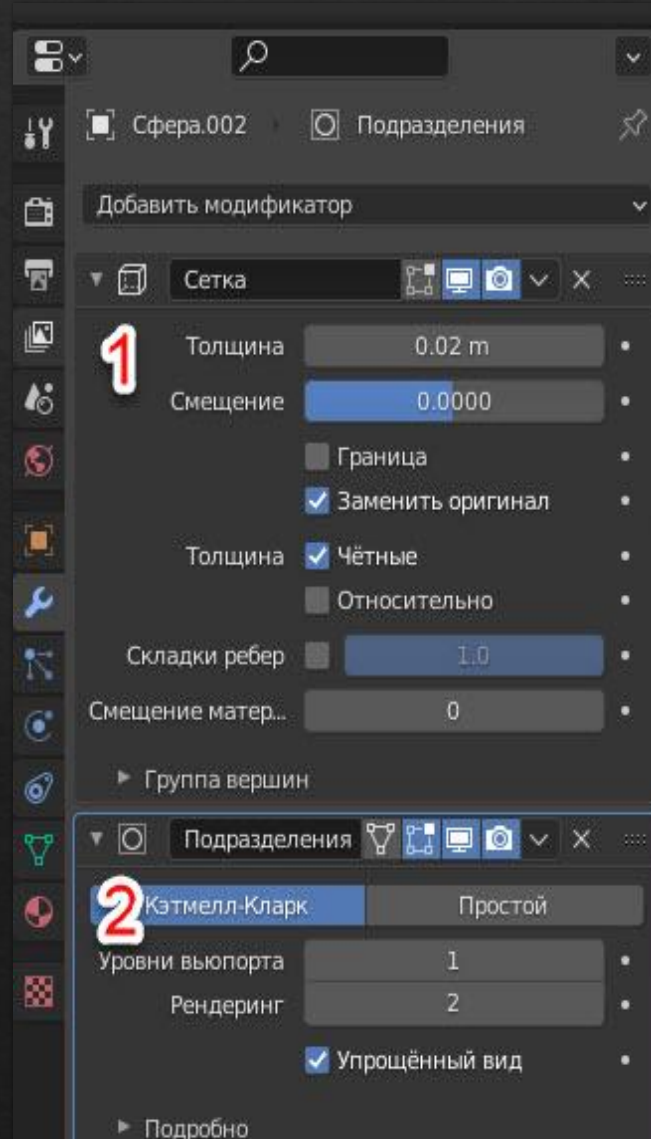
Сфера.002 › Подразделения

Добавить модификатор

Сетка

1

Толщина 0.02 m

Смещение 0.0000

Граница

Заменить оригинал

Толщина Чётные

Относительно

Складки ребер 1.0

Смещение матер... 0

▸ Группа вершин

Подразделения

2

Кэтмелл-Кларк Простой

Уровни вьюпорта 1

Рендеринг 2

Упрощённый вид

▸ Подробно